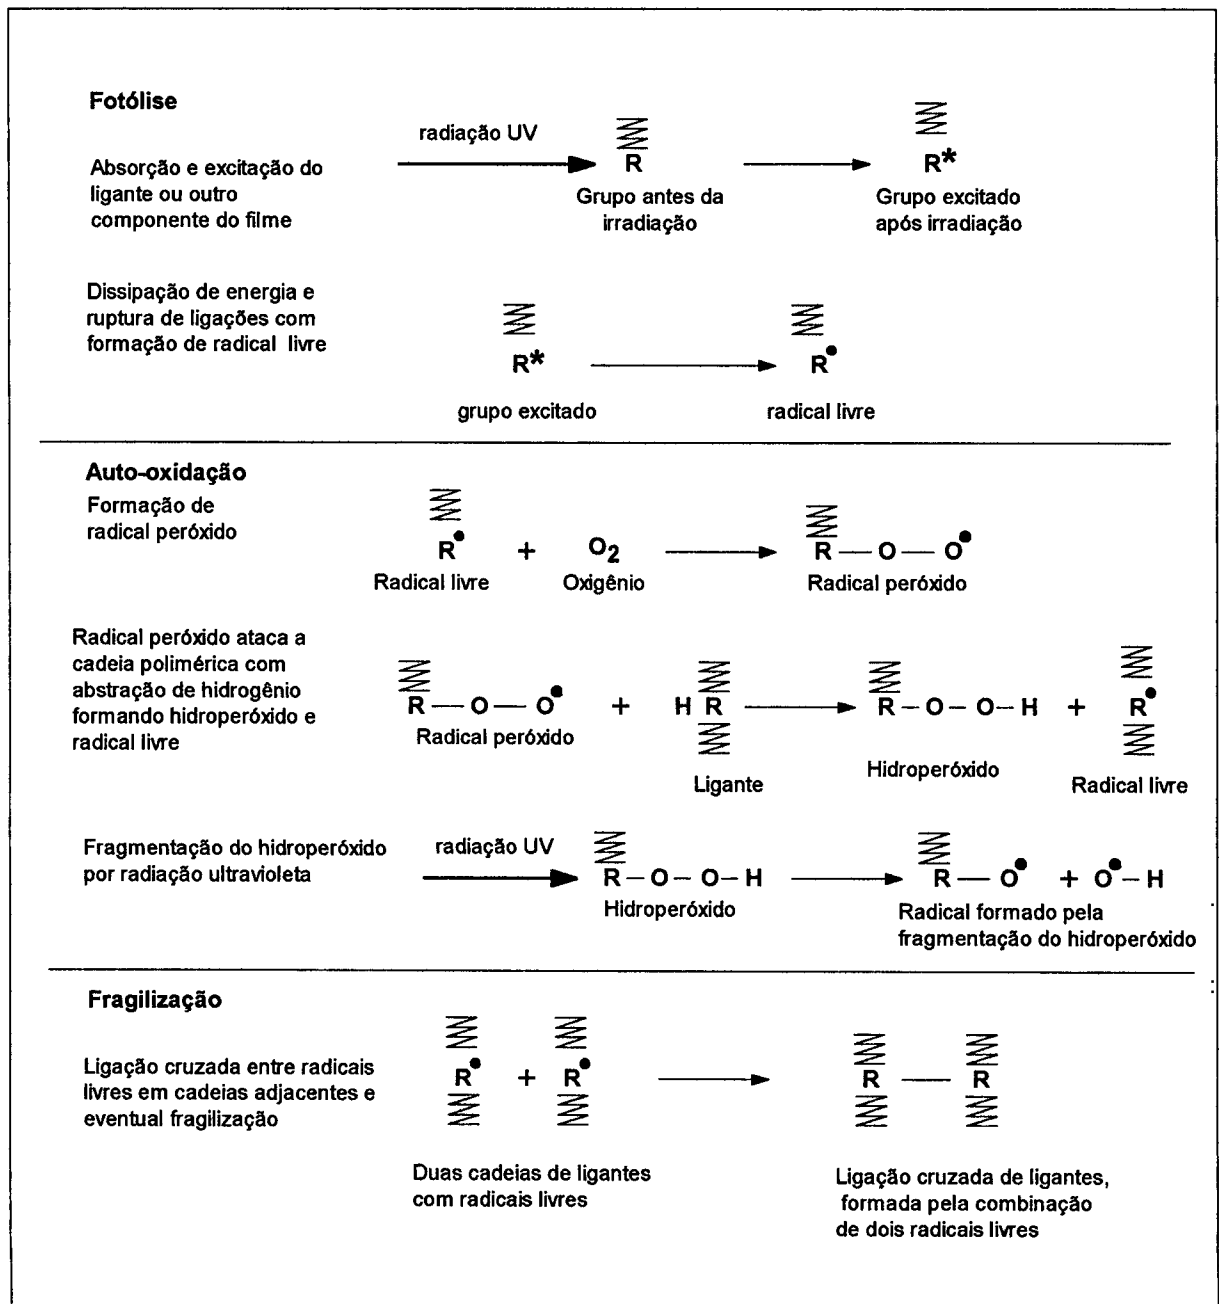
Fotólise

Absorção e excitação do ligante ou outro componente do filme

radiação UV

R

Grupo antes da irradiação

R*

Grupo excitado após irradiação

Dissipação de energia e ruptura de ligações com formação de radical livre

R*

grupo excitado

R$^{\bullet}$

radical livre

Auto-oxidação

Formação de radical peróxido

R$^{\bullet}$ + $O_2$ → R—O—O$^{\bullet}$

Radical livre

Oxigênio

Radical peróxido

Radical peróxido ataca a cadeia polimérica com abstração de hidrogênio formando hidroperóxido e radical livre

R—O—O$^{\bullet}$ + H R → R–O–O–H + R$^{\bullet}$

Radical peróxido

Ligante

Hidroperóxido

Radical livre

Fragmentação do hidroperóxido por radiação ultravioleta

radiação UV

R–O–O–H → R—O$^{\bullet}$ + O$^{\bullet}$–H

Hidroperóxido

Radical formado pela fragmentação do hidroperóxido

Fragilização

Ligação cruzada entre radicais livres em cadeias adjacentes e eventual fragilização

R$^{\bullet}$ + R$^{\bullet}$ → R — R

Duas cadeias de ligantes com radicais livres

Ligação cruzada de ligantes, formada pela combinação de dois radicais livres